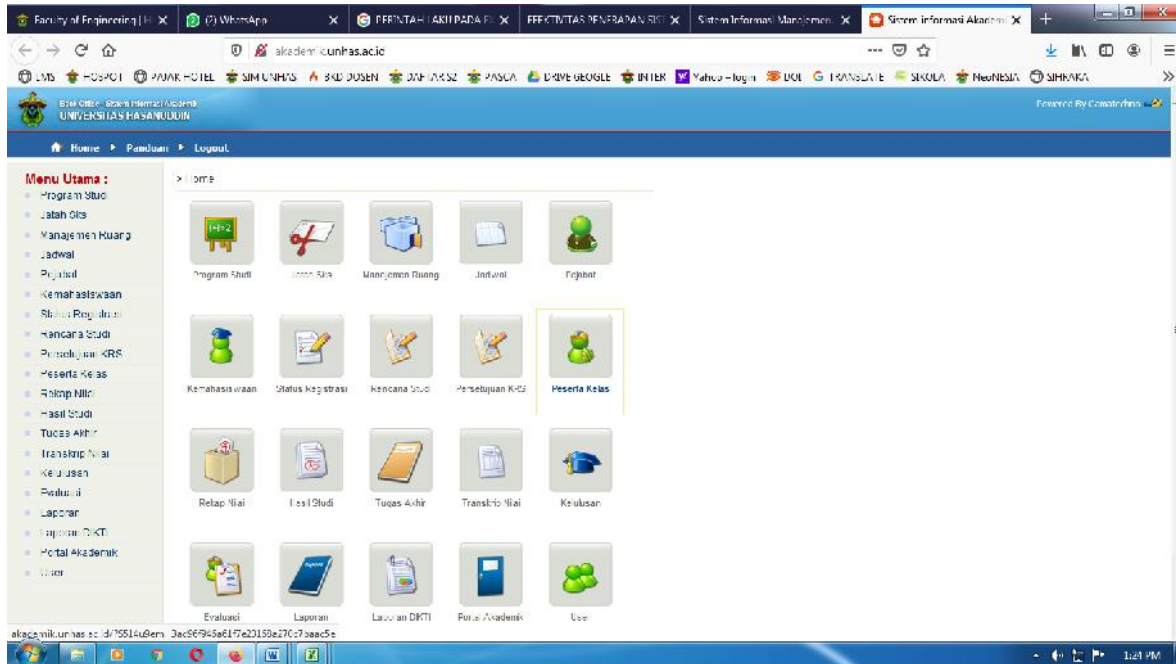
Faculty of Engineering | H ×
(2) WhatsApp ×
PERINTAH LAKU PADA F ×
EFEKTIVITAS PENERAPAN SIST ×
Sistem Informasi Manajemen ×
Sistem informasi Akadem ×

akademik.unhas.ac.id

LMS HOSPOT PAJAK HOTEL SIM UNHAS BKD DOSEN DAFTAR S2 PASCA DRIVE GEOGLE INTER Yahoo - login DOL TRANSLATE SIKOLA NeoNESIA SIMRAKA

Back Office - Sistem Informasi Akademik
UNIVERSITAS HASANUDDIN

Powered By Computechma

Home ▸ Panduan ▸ Logout

Menu Utama :
Program Studi
Jatah Sks
Manajemen Ruang
Jadwal
Pejabat
Kemahasiswaan
Status Registrasi
Rencana Studi
Persetujuan KRS
Peserta Kelas
Rekap Nilai
Hasil Studi
Tugas Akhir
Transkrip Nilai
Kelulusan
Evaluasi
Laporan
Laporan DIKTI
Portal Akademik
User

> Home

Program Studi
Jatah Sks
Manajemen Ruang
Jadwal
Pejabat
Kemahasiswaan
Status Registrasi
Rencana Studi
Persetujuan KRS
Peserta Kelas
Rekap Nilai
Hasil Studi
Tugas Akhir
Transkrip Nilai
Kelulusan
Evaluasi
Laporan
Laporan DIKTI
Portal Akademik
User

akademik.unhas.ac.id/?5514a9em 3ac96946a61f7e23159e270c73aac5e

1:21 PM